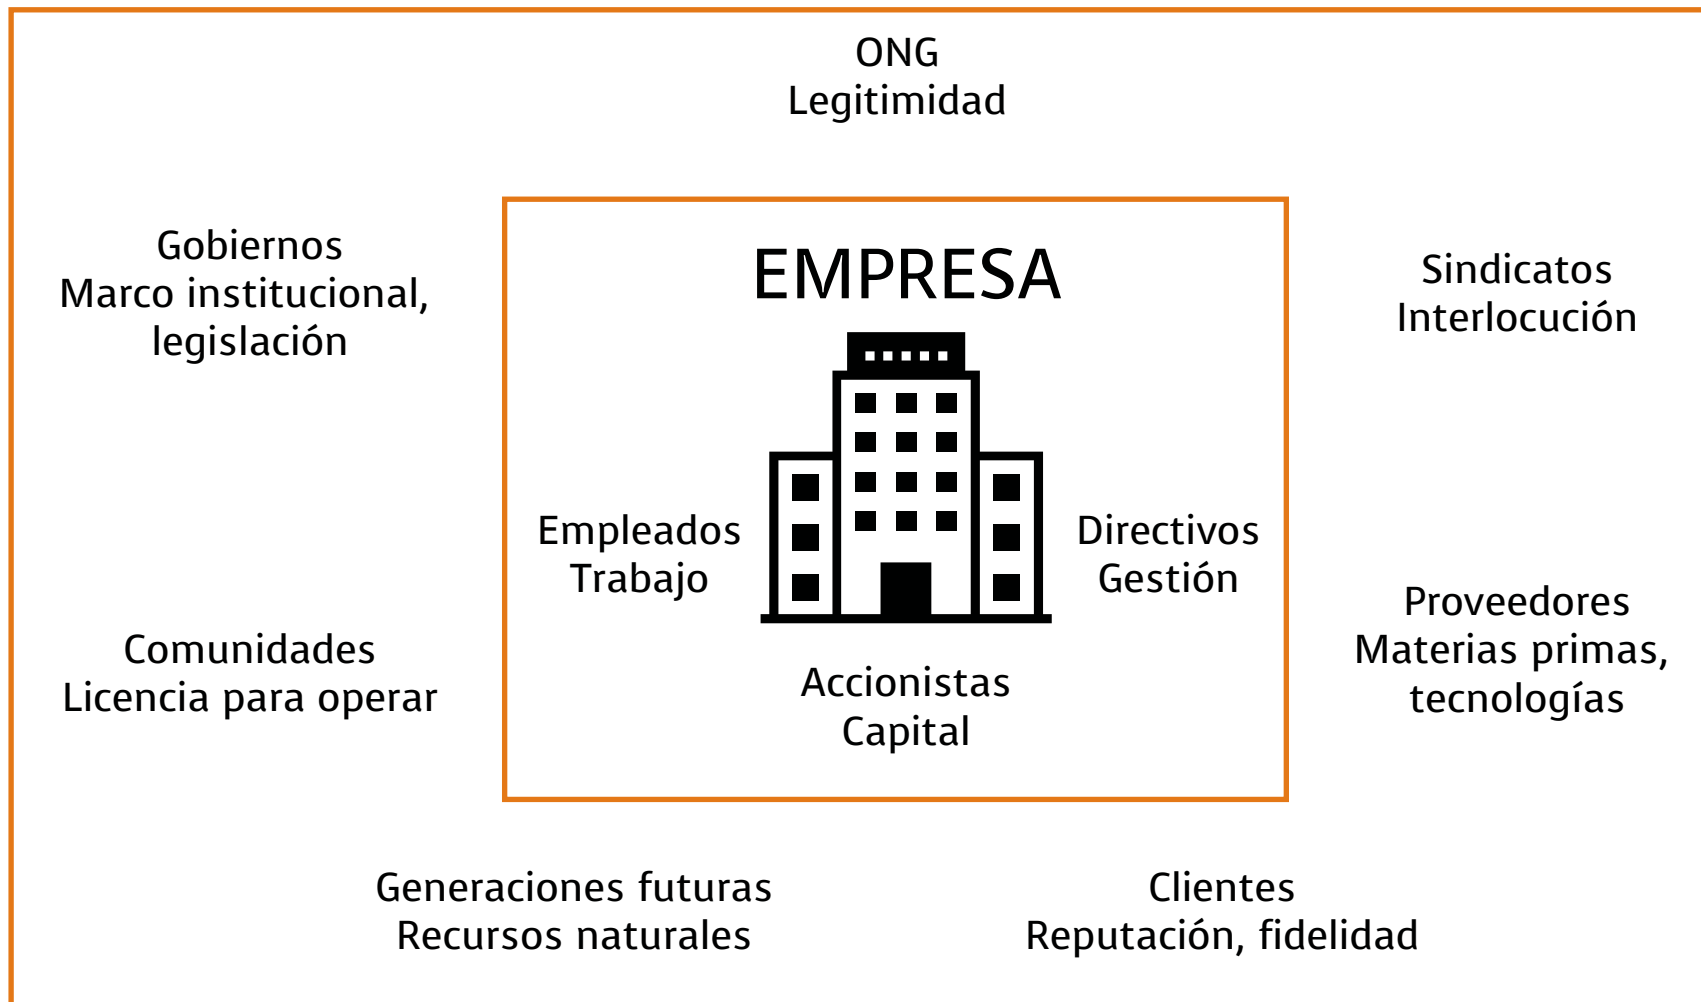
ONG
Legitimidad

Gobiernos
Marco institucional, legislación

Sindicatos
Interlocución

EMPRESA

Empleados
Trabajo

Directivos
Gestión

Accionistas
Capital

Comunidades
Licencia para operar

Proveedores
Materias primas, tecnologías

Generaciones futuras
Recursos naturales

Clientes
Reputación, fidelidad